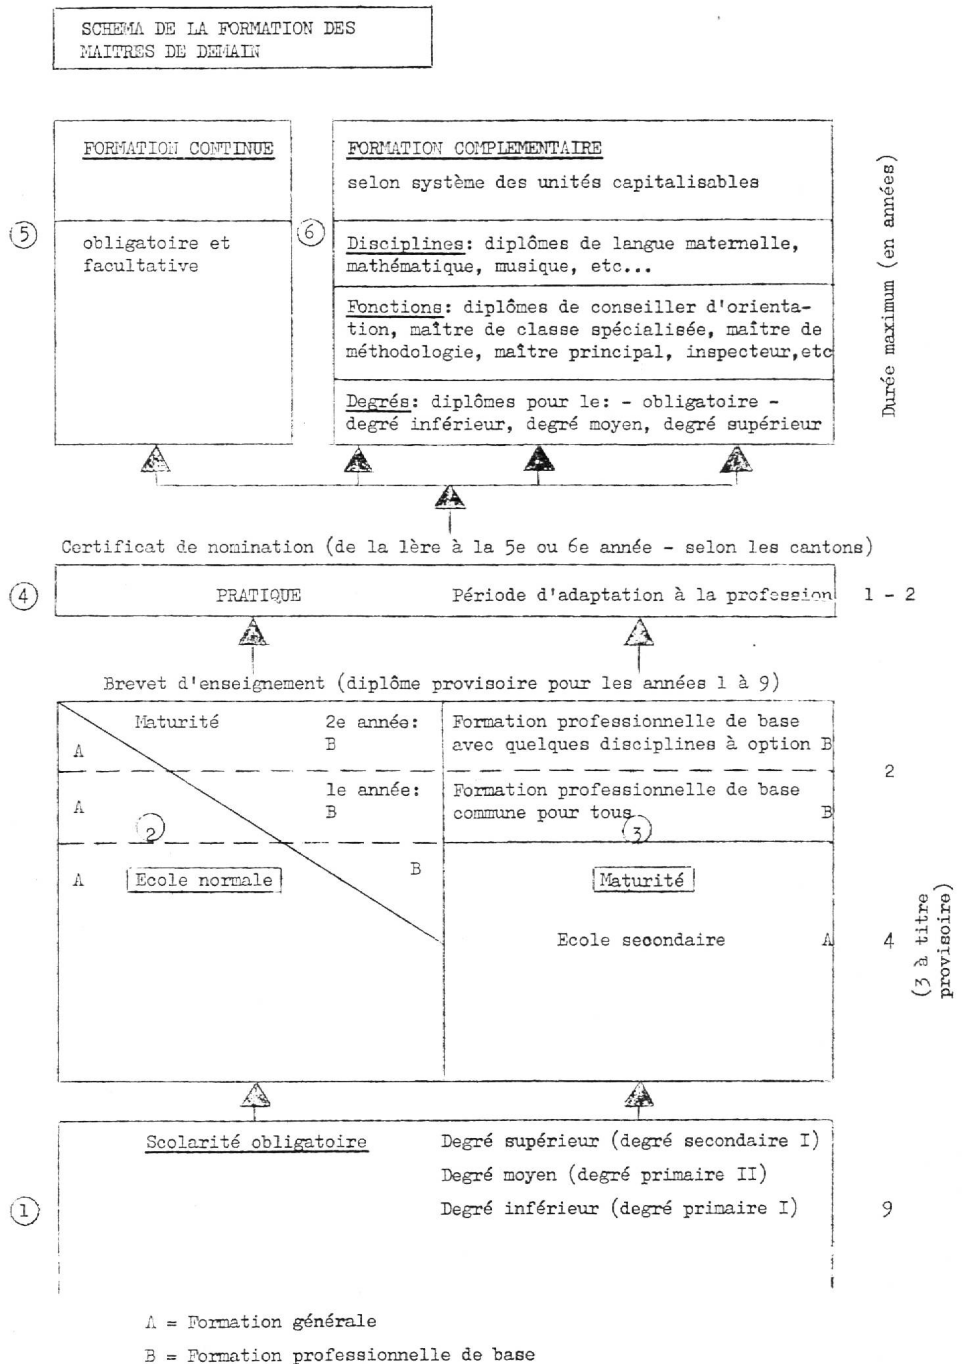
SCHEMA DE LA FORMATION DES MAITRES DE DEMAIN

FORMATION CONTINUE

⑤ obligatoire et facultative

⑥ FORMATION COMPLEMENTAIRE

selon système des unités capitalisables

Disciplines: diplômes de langue maternelle, mathématique, musique, etc...

Fonctions: diplômes de conseiller d'orientation, maître de classe spécialisée, maître de méthodologie, maître principal, inspecteur,etc

Degrés: diplômes pour le: - obligatoire - degré inférieur, degré moyen, degré supérieur

Durée maximum (en années)

Certificat de nomination (de la 1ère à la 5e ou 6e année - selon les cantons)

④ PRATIQUE Période d'adaptation à la profession 1 - 2

Brevet d'enseignement (diplôme provisoire pour les années 1 à 9)

Maturité

A

2e année: B

Formation professionnelle de base avec quelques disciplines à option B

A

le année: B

② 

Formation professionnelle de base commune pour tous ③ B

2

A Ecole normale B

Maturité

Ecole secondaire A

4

(3 à titre provisoire)

Scolarité obligatoire

Degré supérieur (degré secondaire I)

Degré moyen (degré primaire II)

Degré inférieur (degré primaire I)

① 9

A = Formation générale

B = Formation professionnelle de base